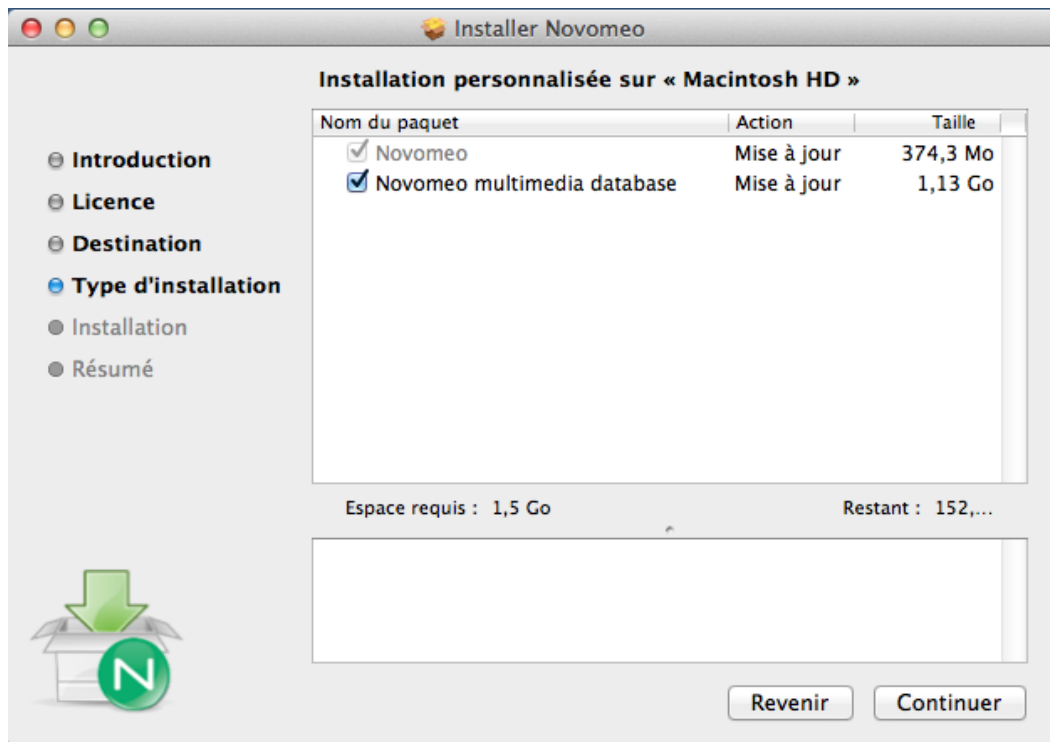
Installer Novomeo

Installation personnalisée sur « Macintosh HD »

Introduction
Licence
Destination
Type d'installation
Installation
Résumé

| Nom du paquet | Action | Taille |
|---|---|---|
| Novomeo | Mise à jour | 374,3 Mo |
| Novomeo multimedia database | Mise à jour | 1,13 Go |

Espace requis : 1,5 Go

Restant : 152,...

N

Revenir

Continuer